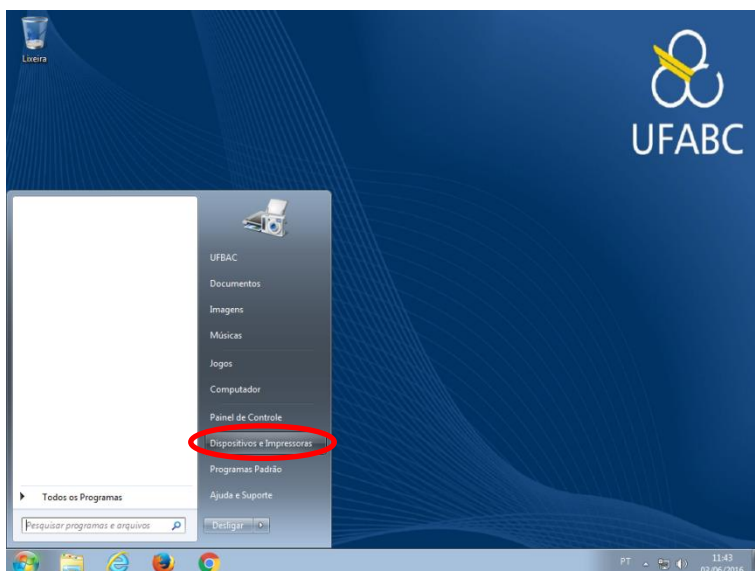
Lixeira

UFABC

UFBAC
Documentos
Imagens
Músicas
Jogos
Computador
Painel de Controle
Dispositivos e Impressoras
Programas Padrão
Ajuda e Suporte

Todos os Programas

Pesquisar programas e arquivos

Desligar

PT
11:43
02/06/2016